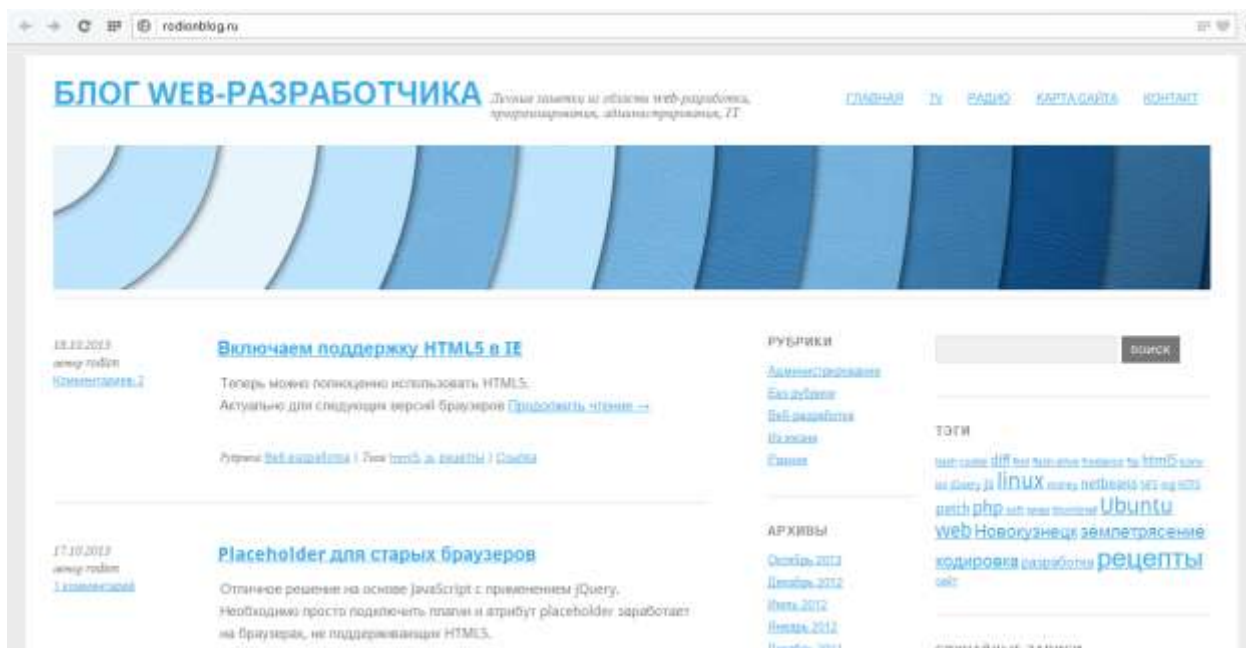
rodionblog.ru

БЛОГ WEB-РАЗРАБОТЧИКА Личные заметки из области web-разработки, программирования, администрирования, IT

ГЛАВНАЯ TV РАДИО КАРТА САЙТА КОНТАКТ

18.10.2013
автор rodion
Комментариев: 2

Включаем поддержку HTML5 в IE

Теперь можно полноценно использовать HTML5.
Актуально для следующих версий браузеров Продолжить чтение →

Рубрика: Веб-разработка | Теги: html5, js, рецепты | Ссылка

17.10.2013
автор rodion
1 комментарий

Placeholder для старых браузеров

Отличное решение на основе JavaScript с применением jQuery. Необходимо просто подключить плагин и атрибут placeholder заработает на браузерах, не поддерживающих HTML5.

РУБРИКИ
Администрирование
Без рубрики
Веб-разработка
Из жизни
Рецепты

АРХИВЫ
Октябрь 2013
Декабрь 2012
Июнь 2012
Январь 2012
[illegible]

ПОИСК

ТЭГИ
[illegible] diff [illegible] html5 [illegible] linux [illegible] netbeans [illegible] patch php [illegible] Ubuntu web Новокузнецк землетрясение кодировка разработка рецепты сайт

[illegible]